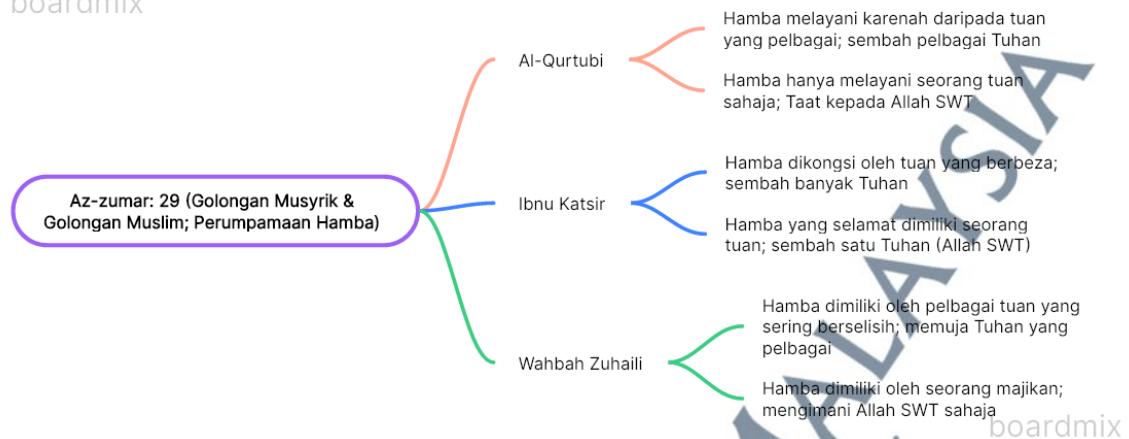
boardmix

Az-zumar: 29 (Golongan Musyrik & Golongan Muslim; Perumpamaan Hamba)

Al-Qurtubi

Hamba melayani karenah daripada tuan yang pelbagai; sembah pelbagai Tuhan

Hamba hanya melayani seorang tuan sahaja; Taat kepada Allah SWT

Ibnu Katsir

Hamba dikongsi oleh tuan yang berbeza; sembah banyak Tuhan

Hamba yang selamat dimiliki seorang tuan; sembah satu Tuhan (Allah SWT)

Wahbah Zuhaili

Hamba dimiliki oleh pelbagai tuan yang sering berselisih; memuja Tuhan yang pelbagai

Hamba dimiliki oleh seorang majikan; mengimani Allah SWT sahaja

ALAYSIA

boardmix